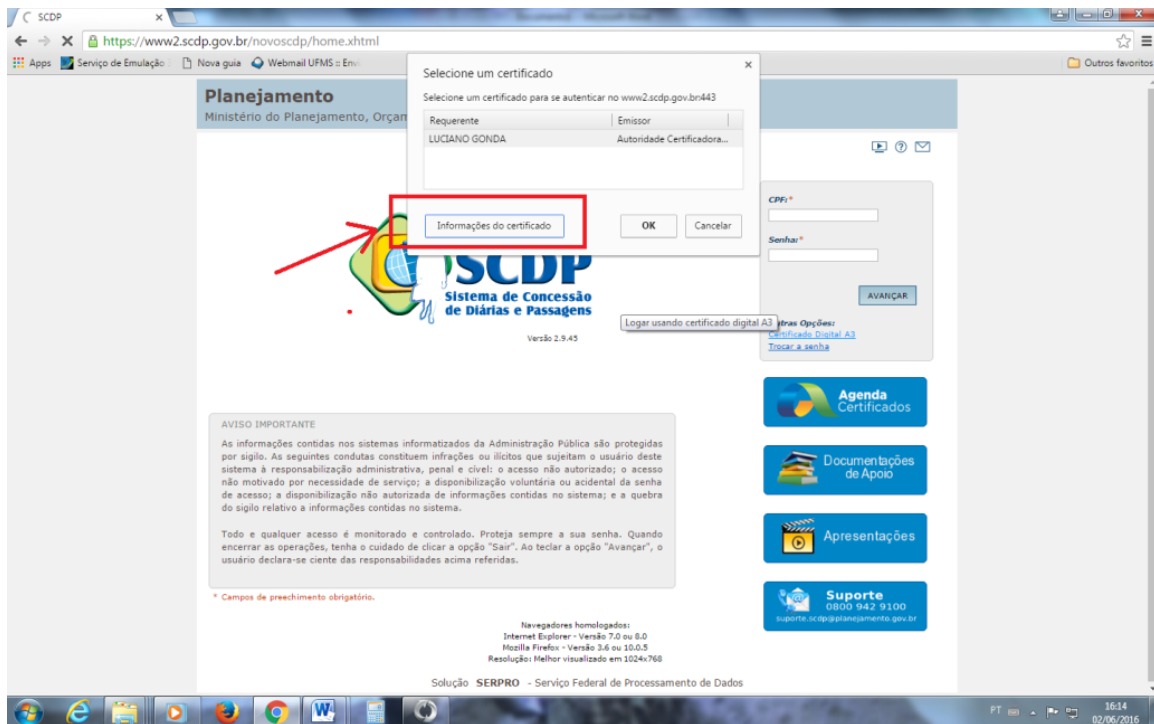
SCDP

https://www2.scdp.gov.br/novoscdp/home.xhtml

Apps Serviço de Emulação Nova guia Webmail UFMS :: Env

Outros favoritos

Planejamento
Ministério do Planejamento, Orçam

Selecione um certificado
Selecione um certificado para se autenticar no www2.scdp.gov.br:443

| Requerente | Emissor |
|---|---|
| LUCIANO GONDA | Autoridade Certificadora... |

Informações do certificado
OK
Cancelar

CPF:*
Senha:*
AVANÇAR

SCDP
Sistema de Concessão de Diárias e Passagens
Versão 2.9.45

Logar usando certificado digital A3
Outras Opções:
Certificado Digital A3
Trocar a senha

Agenda Certificados

AVISO IMPORTANTE
As informações contidas nos sistemas informatizados da Administração Pública são protegidas por sigilo. As seguintes condutas constituem infrações ou ilícitos que sujeitam o usuário deste sistema à responsabilização administrativa, penal e cível: o acesso não autorizado; o acesso não motivado por necessidade de serviço; a disponibilização voluntária ou acidental da senha de acesso; a disponibilização não autorizada de informações contidas no sistema; e a quebra do sigilo relativo a informações contidas no sistema.

Todo e qualquer acesso é monitorado e controlado. Proteja sempre a sua senha. Quando encerrar as operações, tenha o cuidado de clicar a opção "Sair". Ao teclar a opção "Avançar", o usuário declara-se ciente das responsabilidades acima referidas.

Documentações de Apoio

Apresentações

* Campos de preechimento obrigatório.

Suporte
0800 942 9100
suporte.scdp@planejamento.gov.br

Navegadores homologados:
Internet Explorer - Versão 7.0 ou 8.0
Mozilla Firefox - Versão 3.6 ou 10.0.5
Resolução: Melhor visualizado em 1024x768

Solução SERPRO - Serviço Federal de Processamento de Dados

PT 16:14 02/06/2016